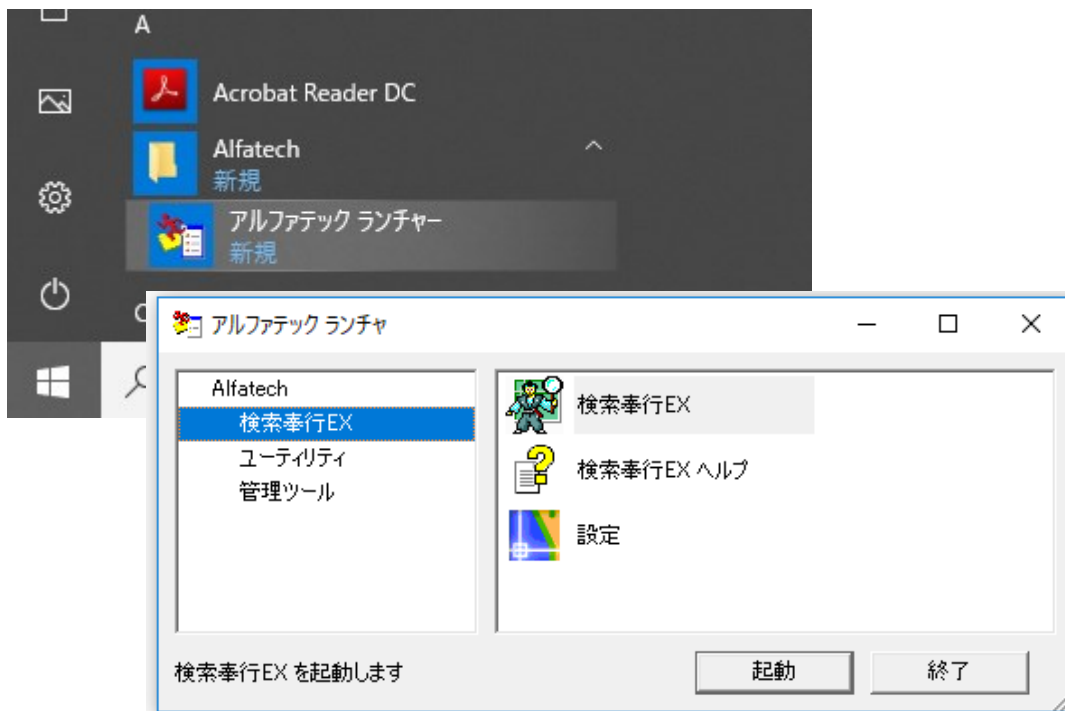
A

Acrobat Reader DC

Alfatech
新規

アルファテック ランチャー
新規

アルファテック ランチャ

Alfatech
検索奉行EX
ユーティリティ
管理ツール

検索奉行EX
検索奉行EX ヘルプ
設定

検索奉行EX を起動します

起動
終了